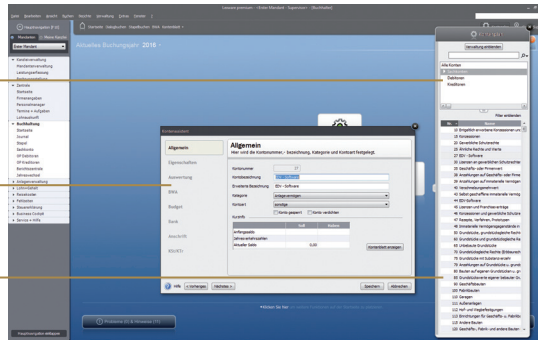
Aktuelles Buchungsjahr 2018

Allgemein
Hier wird die Kontonummer, -bezeichnung, Kategorie und Kontoart festgelegt.

Allgemein
Eigenschaften
Auswertung
EÜR
Budget
Bank
Anschrift
USt/EÜ

Kontonummer
Kontobezeichnung
Erweiterte Bezeichnung
Kategorie
Kontoart
EDV - Software
Anlagevermögen
Aufwand
Konto gesperrt
Konto verdichten

Hilfe
< Vorheriges
Nächstes >
Speichern
Abbrechen

Verwaltung einblenden
Alle Konten
Sachkonten
Debitoren
Kreditoren
Filter einblenden
Nr.
Name
Konzessionen
Gewerbliche Schutzrechte
EDV - Software
Geschäfts- oder Firmenwert
Grundstücke
Geschäftsbauten
Fabrikbauten
Garagen
Außenanlagen
Andere Bauten